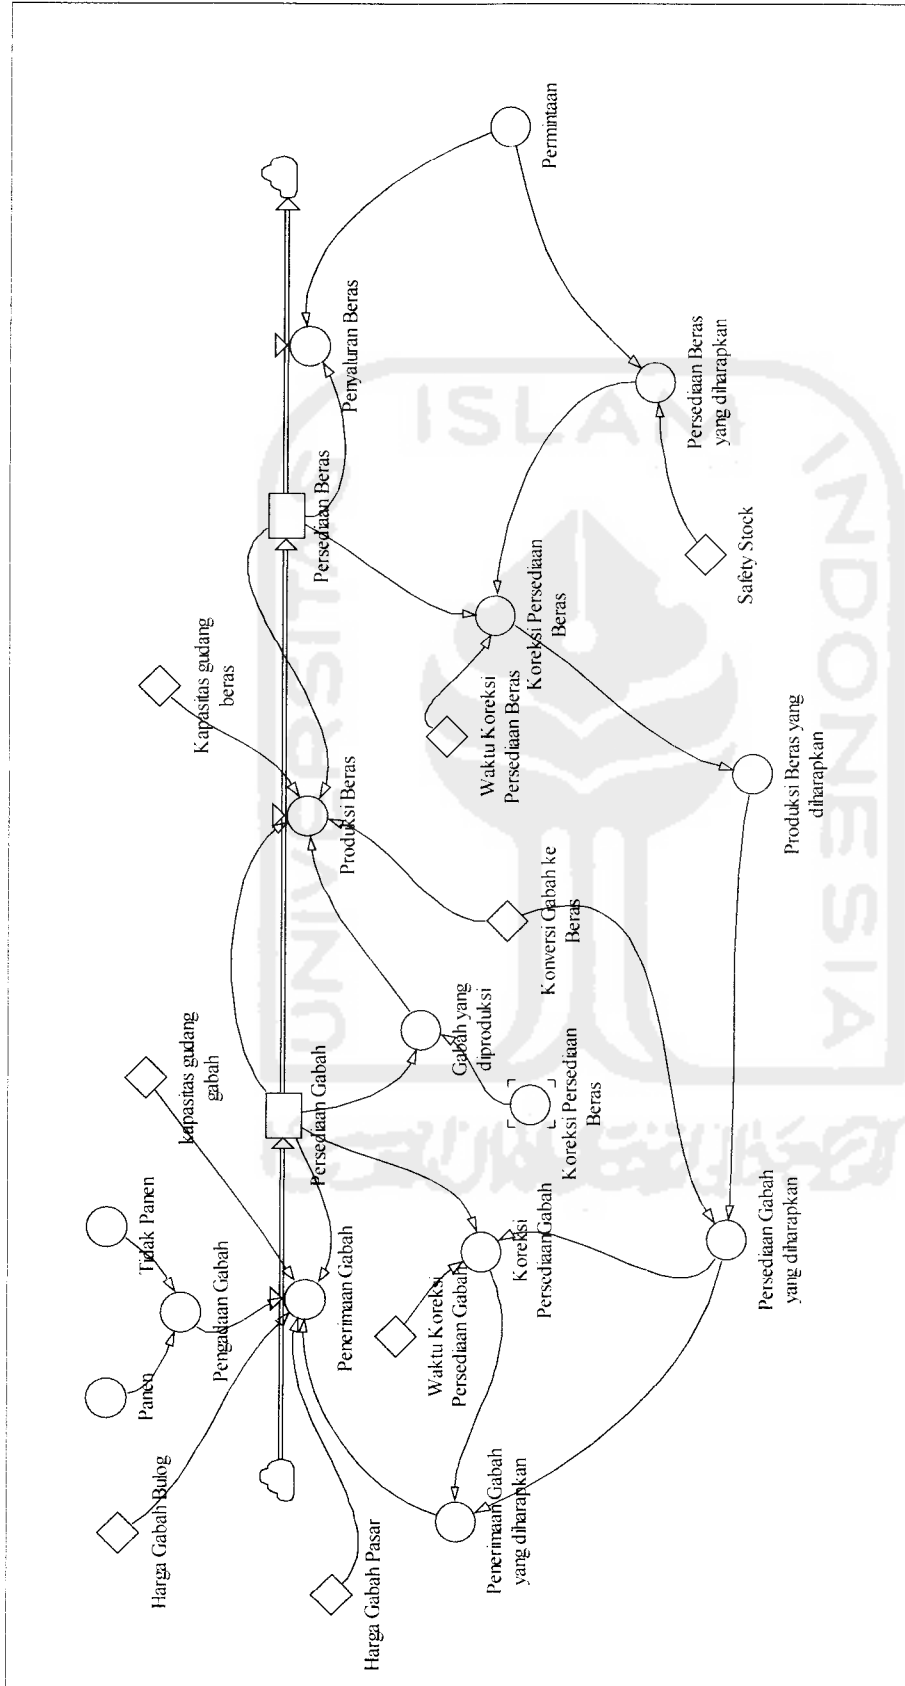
Harga Gabah Bulog

Panen

Tidak Panen

Pengadaan Gabah

Harga Gabah Pasar

Penerimaan Gabah

kapasitas gudang gabah

Persediaan Gabah

Penerimaan Gabah yang diharapkan

Waktu Koreksi Persediaan Gabah

Koreksi Persediaan Gabah

Koreksi Persediaan Beras

Gabah yang diproduksi

Persediaan Gabah yang diharapkan

Konversi Gabah ke Beras

Produksi Beras

Kapasitas gudang beras

Waktu Koreksi Persediaan Beras

Koreksi Persediaan Beras

Produksi Beras yang diharapkan

Persediaan Beras

Penyaluran Beras

Safety Stock

Persediaan Beras yang diharapkan

Permintaan